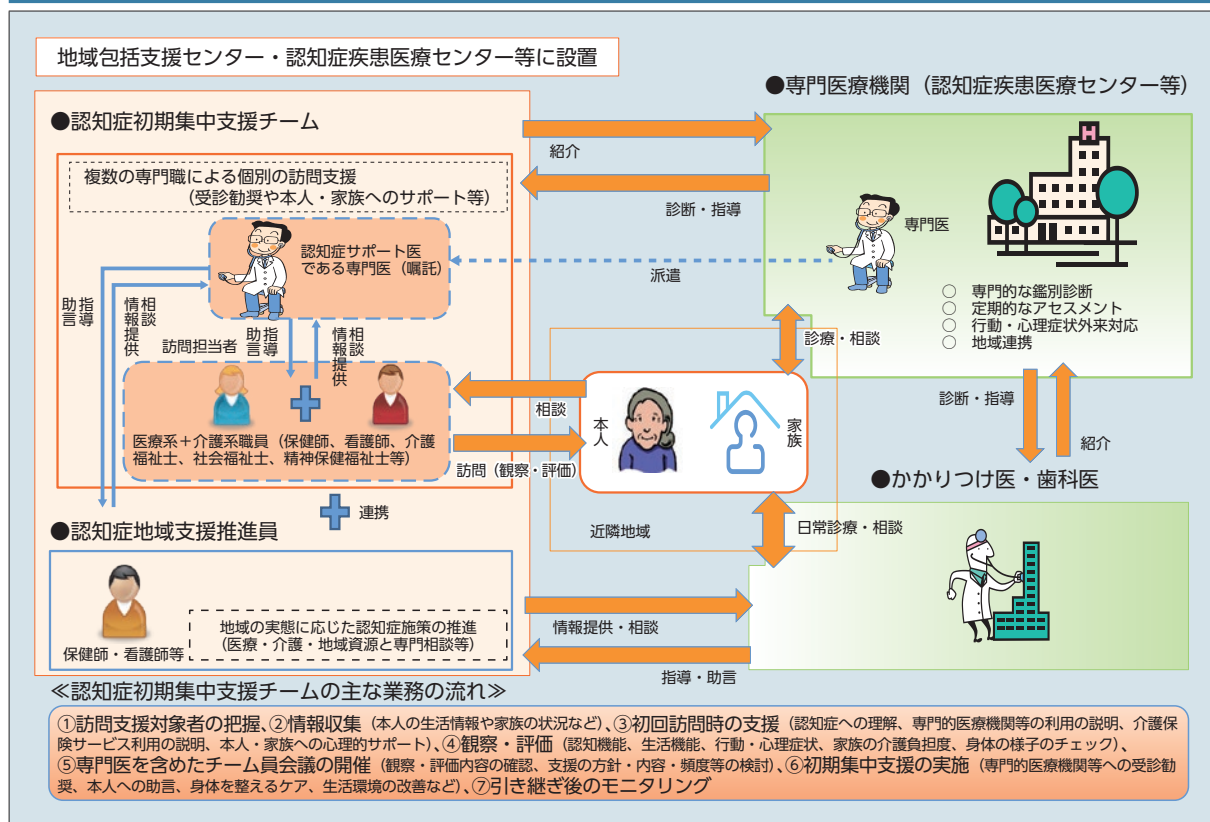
地域包括支援センター・認知症疾患医療センター等に設置

●専門医療機関（認知症疾患医療センター等）

●認知症初期集中支援チーム

紹介

複数の専門職による個別の訪問支援
（受診勧奨や本人・家族へのサポート等）

診断・指導

専門医

認知症サポート医である専門医（嘱託）

派遣

助言 指導

情報提供 相談

訪問担当者

助言 指導

情報提供 相談

○ 専門的な鑑別診断
○ 定期的なアセスメント
○ 行動・心理症状外来対応
○ 地域連携

診療・相談

相談

本人

家族

医療系＋介護系職員（保健師、看護師、介護福祉士、社会福祉士、精神保健福祉士等）

訪問（観察・評価）

診断・指導

紹介

●かかりつけ医・歯科医

連携

●認知症地域支援推進員

近隣地域

日常診療・相談

地域の実態に応じた認知症施策の推進
（医療・介護・地域資源と専門相談等）

保健師・看護師等

情報提供・相談

指導・助言

≪認知症初期集中支援チームの主な業務の流れ≫

①訪問支援対象者の把握、②情報収集（本人の生活情報や家族の状況など）、③初回訪問時の支援（認知症への理解、専門的医療機関等の利用の説明、介護保険サービス利用の説明、本人・家族への心理的サポート）、④観察・評価（認知機能、生活機能、行動・心理症状、家族の介護負担度、身体の様子のチェック）、⑤専門医を含めたチーム員会議の開催（観察・評価内容の確認、支援の方針・内容・頻度等の検討）、⑥初期集中支援の実施（専門的医療機関等への受診勧奨、本人への助言、身体を整えるケア、生活環境の改善など）、⑦引き継ぎ後のモニタリング